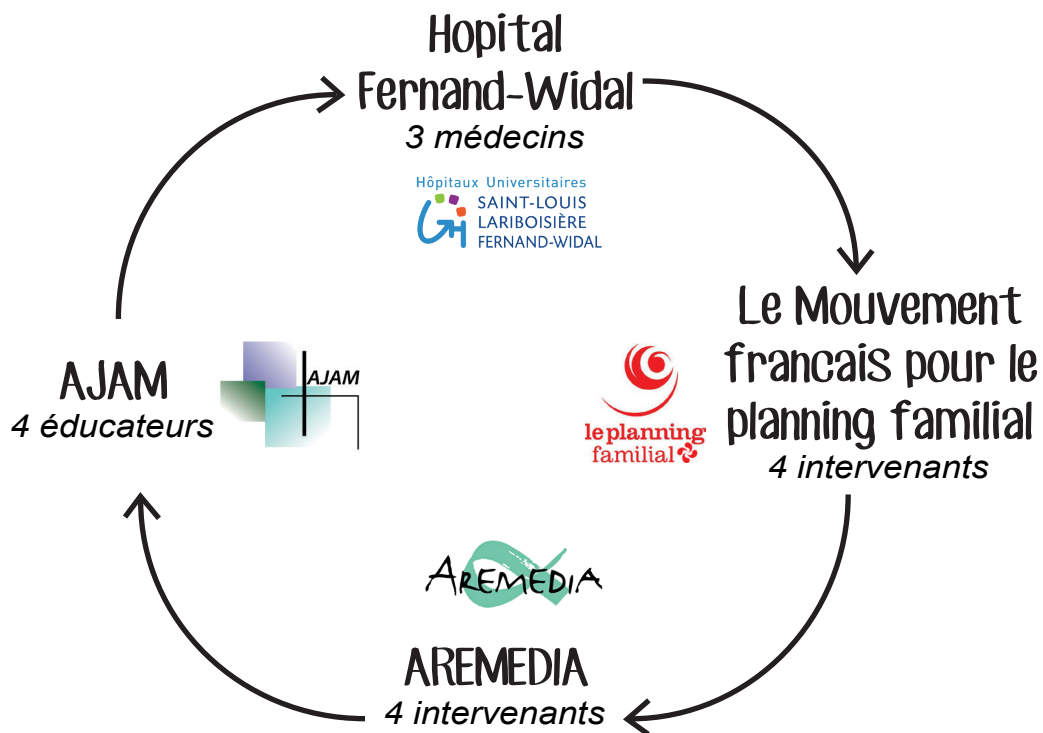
Hopital Fernand-Widal
3 médecins

Hôpitaux Universitaires
SAINT-LOUIS
LARIBOISIÈRE
FERNAND-WIDAL

Le Mouvement francais pour le planning familial
4 intervenants

le planning familial

AREMEDIA

AREMEDIA
4 intervenants

AJAM
4 éducateurs

AJAM